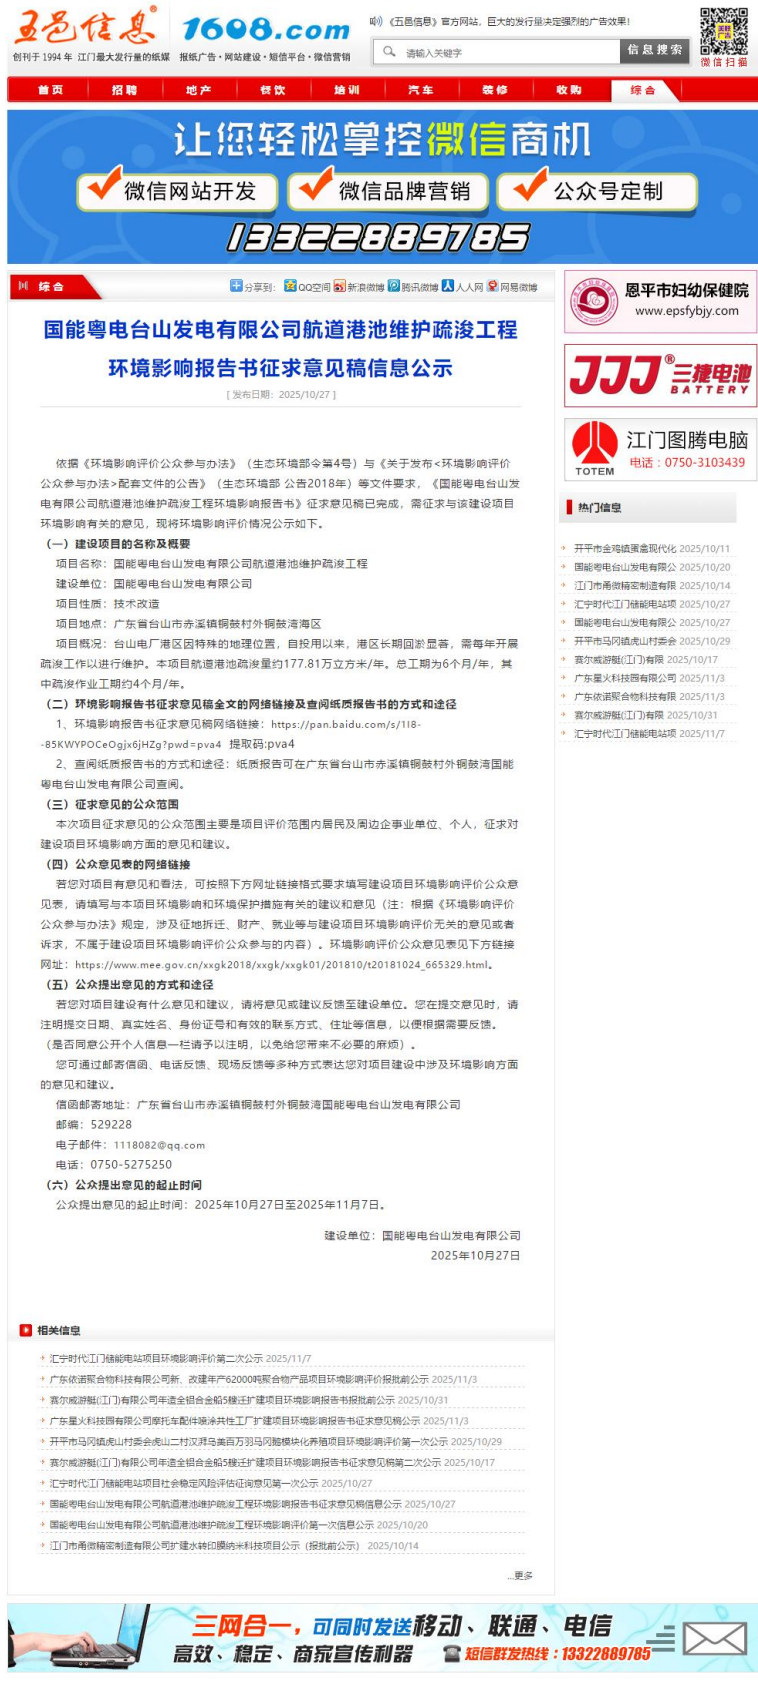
五邑信息 1608.com
创刊于 1994 年 江门最大发行量的纸媒 招标广告・网站建设・短信平台・微信营销

《五邑信息》官方网站，巨大的发行量决定强烈的广告效果！
请输入关键字 信息搜索
微信扫描

首页 招聘 地产 餐饮 培训 汽车 装修 收购 综合

让您轻松掌控微信商机
微信网站开发 微信品牌营销 公众号定制
13322889785

综合
分享到: QQ空间 新浪微博 腾讯微博 人人网 网易微博

国能粤电台山发电有限公司航道港池维护疏浚工程环境影响报告书征求意见稿信息公示
[ 发布日期：2025/10/27 ]

依据《环境影响评价公众参与办法》（生态环境部令第4号）与《关于发布<环境影响评价公众参与办法>配套文件的公告》（生态环境部 公告2018年）等文件要求，《国能粤电台山发电有限公司航道港池维护疏浚工程环境影响报告书》征求意见稿已完成，需征求与该建设项目环境影响有关的意见，现将环境影响评价情况公示如下。

（一）建设项目的名称及概要
项目名称：国能粤电台山发电有限公司航道港池维护疏浚工程
建设单位：国能粤电台山发电有限公司
项目性质：技术改造
项目地点：广东省台山市赤溪镇铜鼓村外铜鼓湾海区
项目概况：台山电厂港区因特殊的地理位置，自投用以来，港区长期回淤显著，需每年开展疏浚工作以进行维护。本项目航道港池疏浚量约177.81万立方米/年。总工期为6个月/年，其中疏浚作业工期约4个月/年。

（二）环境影响报告书征求意见稿全文的网络链接及查阅纸质报告书的方式和途径
1、环境影响报告书征求意见稿网络链接：https://pan.baidu.com/s/1I8--85KWYPOCeOgjx6jHZg?pwd=pva4 提取码:pva4
2、查阅纸质报告书的方式和途径：纸质报告可在广东省台山市赤溪镇铜鼓村外铜鼓湾国能粤电台山发电有限公司查阅。

（三）征求意见的公众范围
本次项目征求意见的公众范围主要是项目评价范围内居民及周边企事业单位、个人，征求对建设项目环境影响方面的意见和建议。

（四）公众意见表的网络链接
若您对项目有意见和看法，可按照下方网址链接格式要求填写建设项目环境影响评价公众意见表，请填写与本项目环境影响和环境保护措施有关的建议和意见（注：根据《环境影响评价公众参与办法》规定，涉及征地拆迁、财产、就业等与建设项目环境影响评价无关的意见或者诉求，不属于建设项目环境影响评价公众参与的内容）。环境影响评价公众意见表见下方链接网址：https://www.mee.gov.cn/xxgk2018/xxgk/xxgk01/201810/t20181024_665329.html。

（五）公众提出意见的方式和途径
若您对项目建设有什么意见和建议，请将意见或建议反馈至建设单位。您在提交意见时，请注明提交日期、真实姓名、身份证号和有效的联系方式、住址等信息，以便根据需要反馈。（是否同意公开个人信息一栏请予以注明，以免给您带来不必要的麻烦）。
您可通过邮寄信函、电话反馈、现场反馈等多种方式表达您对项目建设中涉及环境影响方面的意见和建议。
信函邮寄地址：广东省台山市赤溪镇铜鼓村外铜鼓湾国能粤电台山发电有限公司
邮编：529228
电子邮件：1118082@qq.com
电话：0750-5275250

（六）公众提出意见的起止时间
公众提出意见的起止时间：2025年10月27日至2025年11月7日。

建设单位：国能粤电台山发电有限公司
2025年10月27日

恩平市妇幼保健院
www.epsfybjy.com
JJJ 三捷电池 BATTERY
江门图腾电脑
电话：0750-3103439
TOTEM

热门信息
开平市金鸡镇奥鑫现代化 2025/10/11
国能粤电台山发电有限公 2025/10/20
江门市甬微精密制造有限 2025/10/14
汇宁时代江门储能电站项 2025/10/27
国能粤电台山发电有限公 2025/10/27
开平市马冈镇虎山村委会 2025/10/29
赛尔威游艇(江门)有限 2025/10/17
广东星火科技园有限公司 2025/11/3
广东依诺聚合物科技有限 2025/11/3
赛尔威游艇(江门)有限 2025/10/31
汇宁时代江门储能电站项 2025/11/7

相关信息
汇宁时代江门储能电站项目环境影响评价第二次公示 2025/11/7
广东依诺聚合物科技有限公司新、改建年产62000吨聚合物产品项目环境影响评价报批前公示 2025/11/3
赛尔威游艇(江门)有限公司年造全铝合金船5艘迁扩建项目环境影响报告书报批前公示 2025/10/31
广东星火科技园有限公司摩托车配件喷涂共性工厂扩建项目环境影响报告书征求意见稿公示 2025/11/3
开平市马冈镇虎山村委会虎山二村汉洋马美百万羽马冈鹅模块化养殖项目环境影响评价第一次公示 2025/10/29
赛尔威游艇(江门)有限公司年造全铝合金船5艘迁扩建项目环境影响报告书征求意见稿第二次公示 2025/10/17
汇宁时代江门储能电站项目社会稳定风险评估征询意见第一次公示 2025/10/27
国能粤电台山发电有限公司航道港池维护疏浚工程环境影响报告书征求意见稿信息公示 2025/10/27
国能粤电台山发电有限公司航道港池维护疏浚工程环境影响评价第一次信息公示 2025/10/20
江门市甬微精密制造有限公司扩建水转印膜纳米科技项目公示（报批前公示） 2025/10/14
...更多

三网合一，可同时发送移动、联通、电信
高效、稳定、商家宣传利器
短信群发热线：13322889785